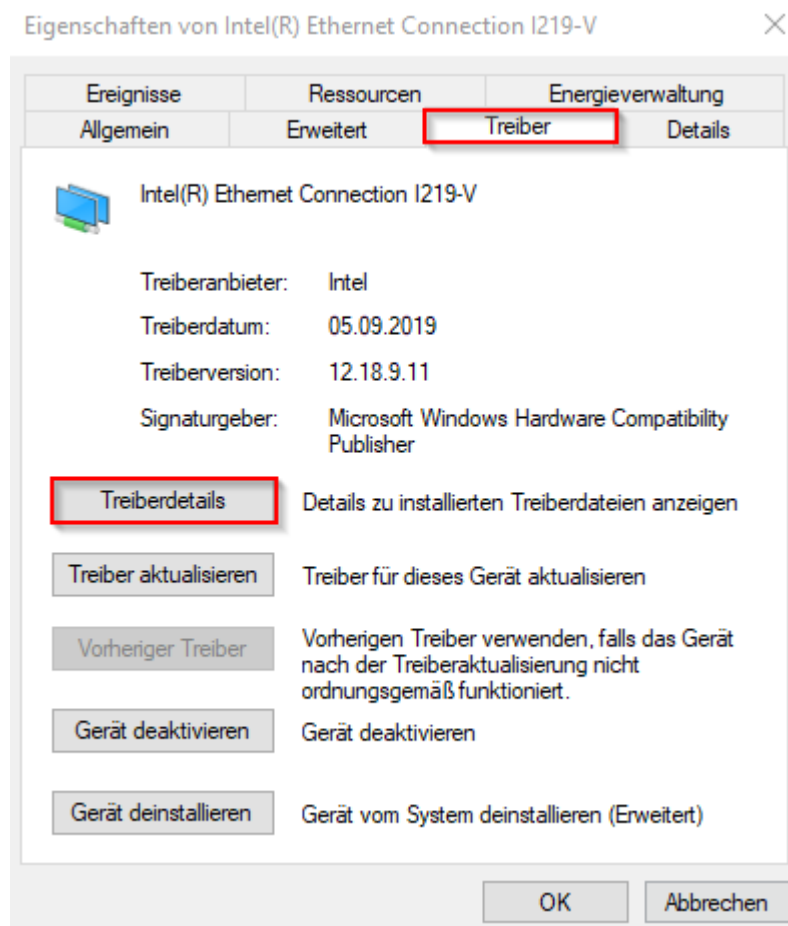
Eigenschaften von Intel(R) Ethernet Connection I219-V

Ereignisse
Ressourcen
Energieverwaltung
Allgemein
Erweitert
Treiber
Details

Intel(R) Ethernet Connection I219-V

Treiberanbieter: Intel

Treiberdatum: 05.09.2019

Treiberversion: 12.18.9.11

Signaturgeber: Microsoft Windows Hardware Compatibility Publisher

Treiberdetails
Details zu installierten Treiberdateien anzeigen

Treiber aktualisieren
Treiber für dieses Gerät aktualisieren

Vorheriger Treiber
Vorherigen Treiber verwenden, falls das Gerät nach der Treiberaktualisierung nicht ordnungsgemäß funktioniert.

Gerät deaktivieren
Gerät deaktivieren

Gerät deinstallieren
Gerät vom System deinstallieren (Erweitert)

OK
Abbrechen